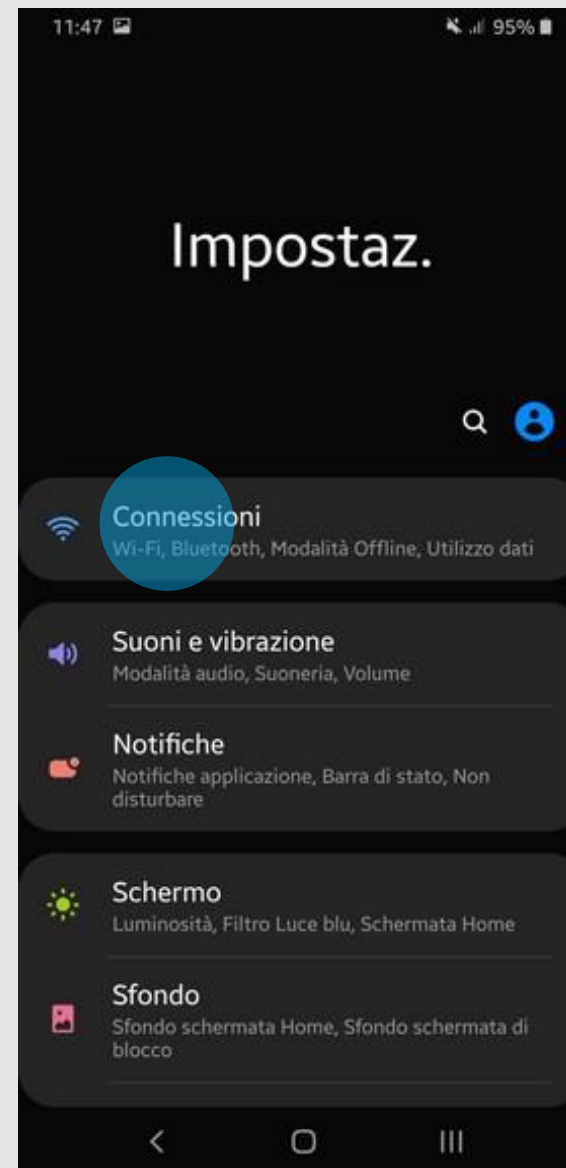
11:47

95%

Impostaz.

Connessioni
Wi-Fi, Bluetooth, Modalità Offline, Utilizzo dati

Suoni e vibrazione
Modalità audio, Suoneria, Volume

Notifiche
Notifiche applicazione, Barra di stato, Non disturbare

Schermo
Luminosità, Filtro Luce blu, Schermata Home

Sfondo
Sfondo schermata Home, Sfondo schermata di blocco